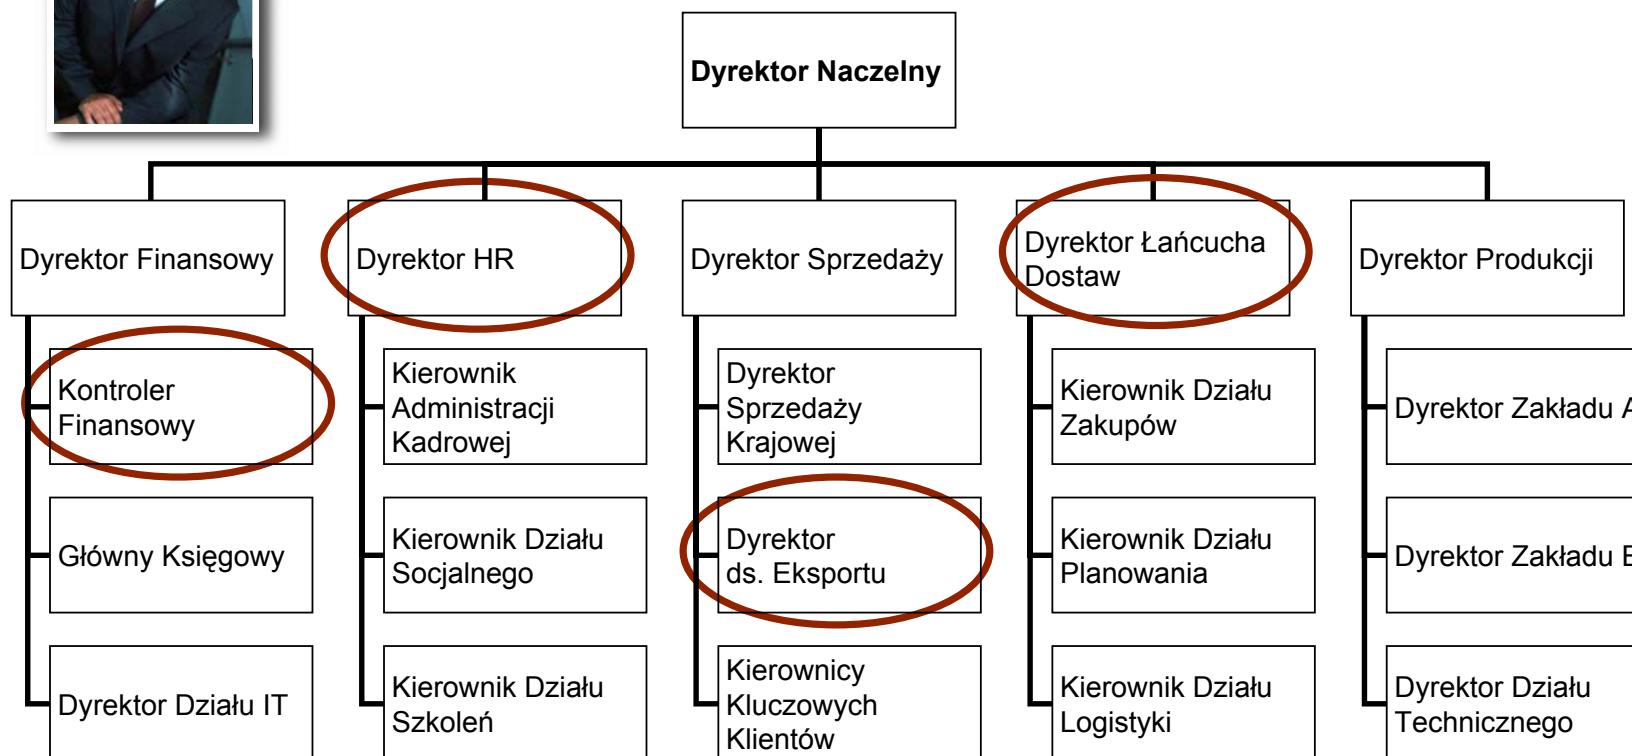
Dyrektor Naczelny

Dyrektor Finansowy

Kontroler Finansowy

Główny Księgowy

Dyrektor Działu IT

Dyrektor HR

Kierownik Administracji Kadrowej

Kierownik Działu Socjalnego

Kierownik Działu Szkoleń

Dyrektor Sprzedaży

Dyrektor Sprzedaży Krajowej

Dyrektor ds. Eksportu

Kierownicy Kluczowych Klientów

Dyrektor Łańcucha Dostaw

Kierownik Działu Zakupów

Kierownik Działu Planowania

Kierownik Działu Logistyki

Dyrektor Produkcji

Dyrektor Zakładu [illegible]

Dyrektor Zakładu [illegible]

Dyrektor Działu Technicznego